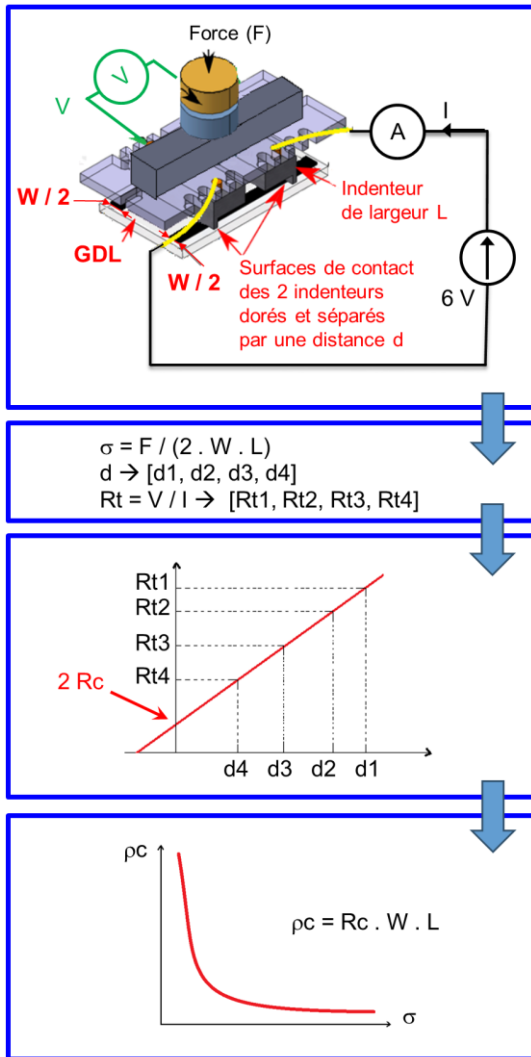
Force (F)

V

V

A

I

W / 2

Indenteur de largeur L

GDL

W / 2

Surfaces de contact des 2 indenteurs dorés et séparés par une distance d

6 V

$\sigma$ = F / (2 . W . L)
d → [d1, d2, d3, d4]
Rt = V / I → [Rt1, Rt2, Rt3, Rt4]

Rt1
Rt2
Rt3
Rt4
2 Rc
d4 d3 d2 d1

$\rho$c

$\rho$c = Rc . W . L

$\sigma$